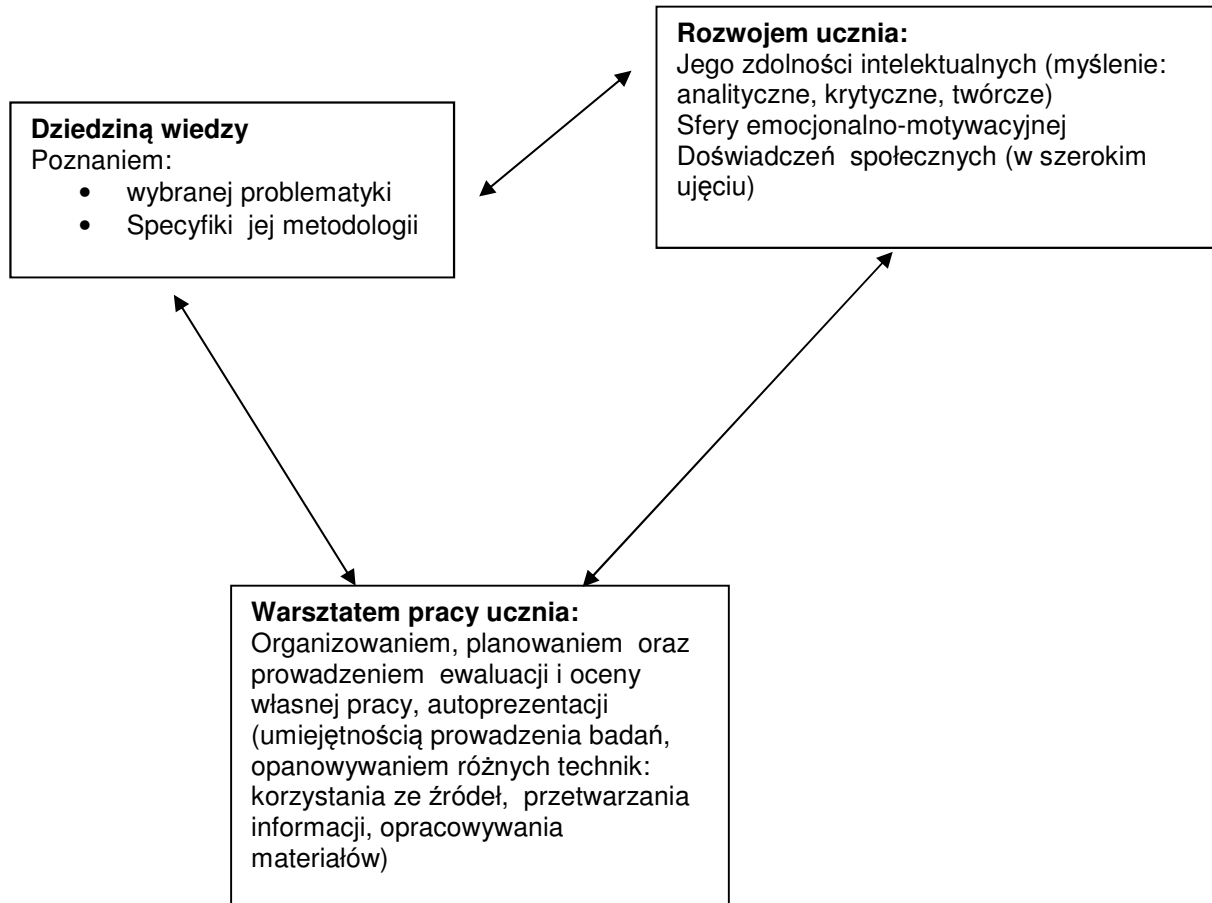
**Rozwojem ucznia:**
Jego zdolności intelektualnych (myślenie: analityczne, krytyczne, twórcze)
Sfery emocjonalno-motywacyjnej
Doświadczeń społecznych (w szerokim ujęciu)

**Dziedziną wiedzy**
Poznaniem:
- wybranej problematyki
- Specyfiki jej metodologii

**Warsztatem pracy ucznia:**
Organizowaniem, planowaniem oraz prowadzeniem ewaluacji i oceny własnej pracy, autoprezentacji (umiejętnością prowadzenia badań, opanowywaniem różnych technik: korzystania ze źródeł, przetwarzania informacji, opracowywania materiałów)